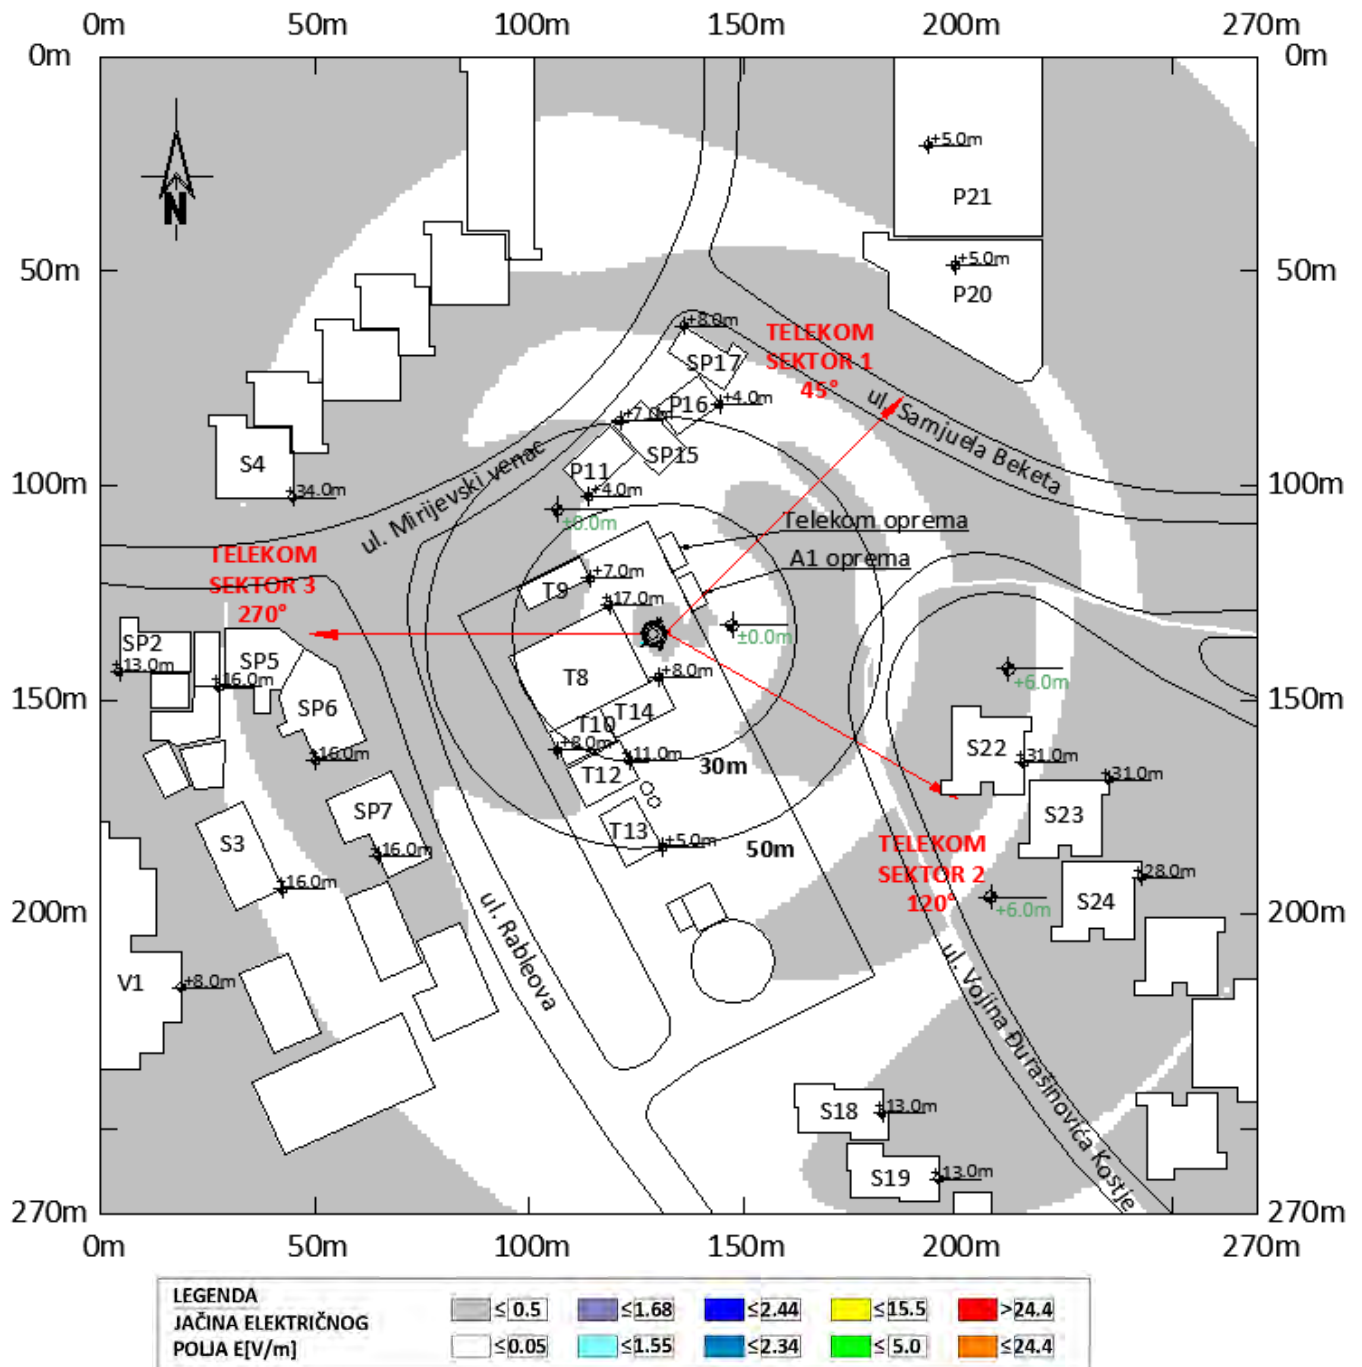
0m 50m 100m 150m 200m 270m

0m 50m 100m 150m 200m 270m

0m 50m 100m 150m 200m 270m

0m 50m 100m 150m 200m 270m

N

+5.0m
P21
+5.0m
P20

+8.0m
TELEKOM
SEKTOR 1
45°
SP17
P16 +4.0m
+7.0m
SP15
ul. Samjuela Beketa
S4
+34.0m
P11
+4.0m
ul. Mirijevski venac
±0.0m
Telekom oprema
A1 oprema
TELEKOM
SEKTOR 3
270°
+7.0m
T9
+17.0m
±0.0m
SP2
+13.0m
SP5
+16.0m
T8
+8.0m
+6.0m
SP6
T10
T14
+16.0m
+8.0m
+11.0m
30m
S22
+31.0m
+31.0m
T12
SP7
T13
+5.0m
50m
S23
S3
+16.0m
TELEKOM
SEKTOR 2
120°
+28.0m
+16.0m
ul. Rableova
+6.0m
S24
V1
+8.0m
ul. Vojina Đurašinovića Kostje
S18
+13.0m
S19
+13.0m

LEGENDA
JAČINA ELEKTRIČNOG
POLJA E[V/m]
≤ 0.5
≤ 0.05
≤1.68
≤1.55
≤2.44
≤2.34
≤15.5
≤ 5.0
>24.4
≤24.4